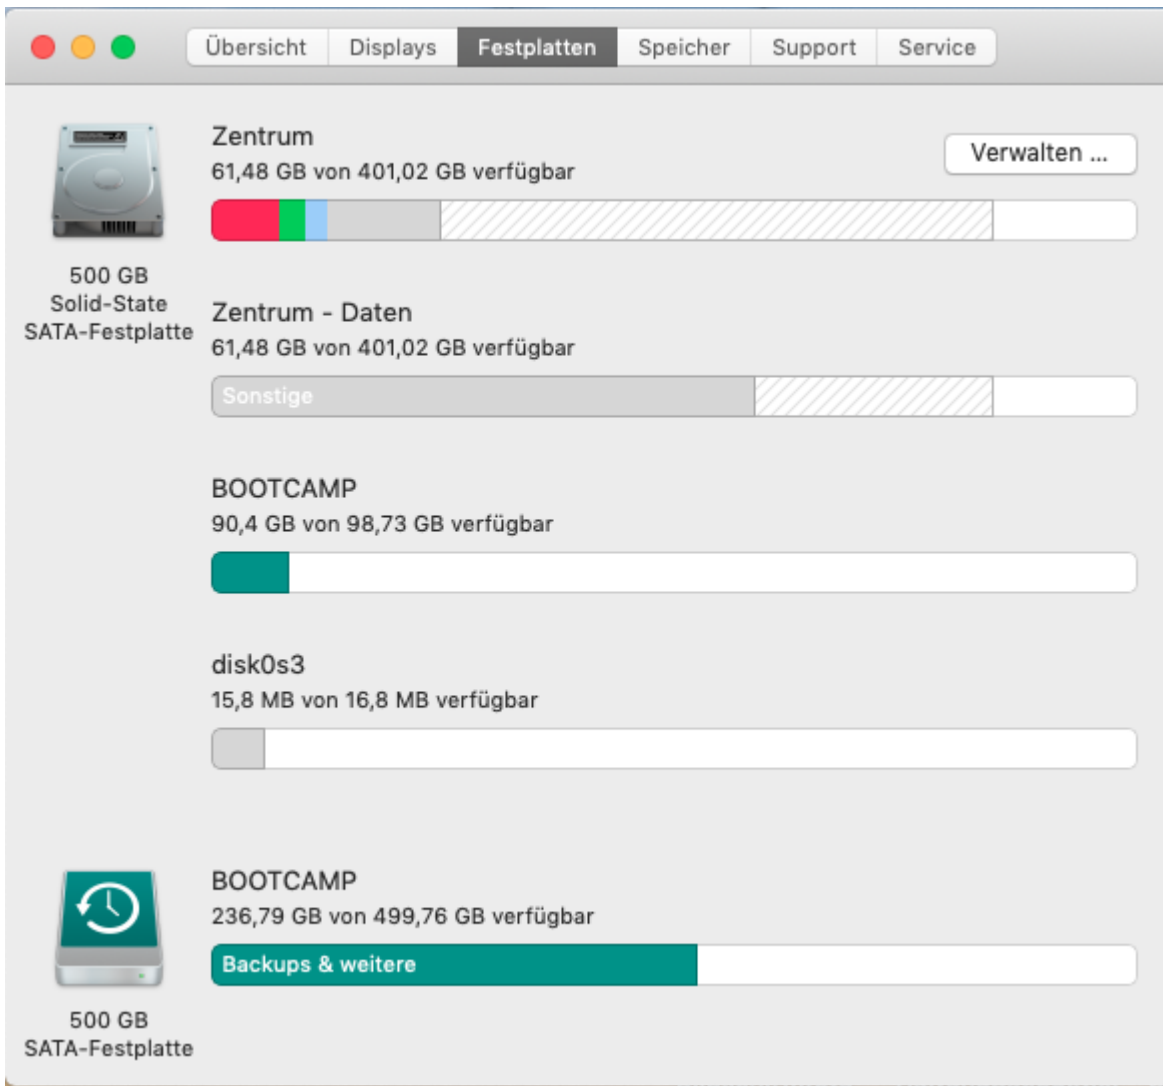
Übersicht Displays Festplatten Speicher Support Service

Zentrum
61,48 GB von 401,02 GB verfügbar

Verwalten ...

500 GB
Solid-State
SATA-Festplatte

Zentrum - Daten
61,48 GB von 401,02 GB verfügbar

Sonstige

BOOTCAMP
90,4 GB von 98,73 GB verfügbar

disk0s3
15,8 MB von 16,8 MB verfügbar

BOOTCAMP
236,79 GB von 499,76 GB verfügbar

Backups & weitere

500 GB
SATA-Festplatte